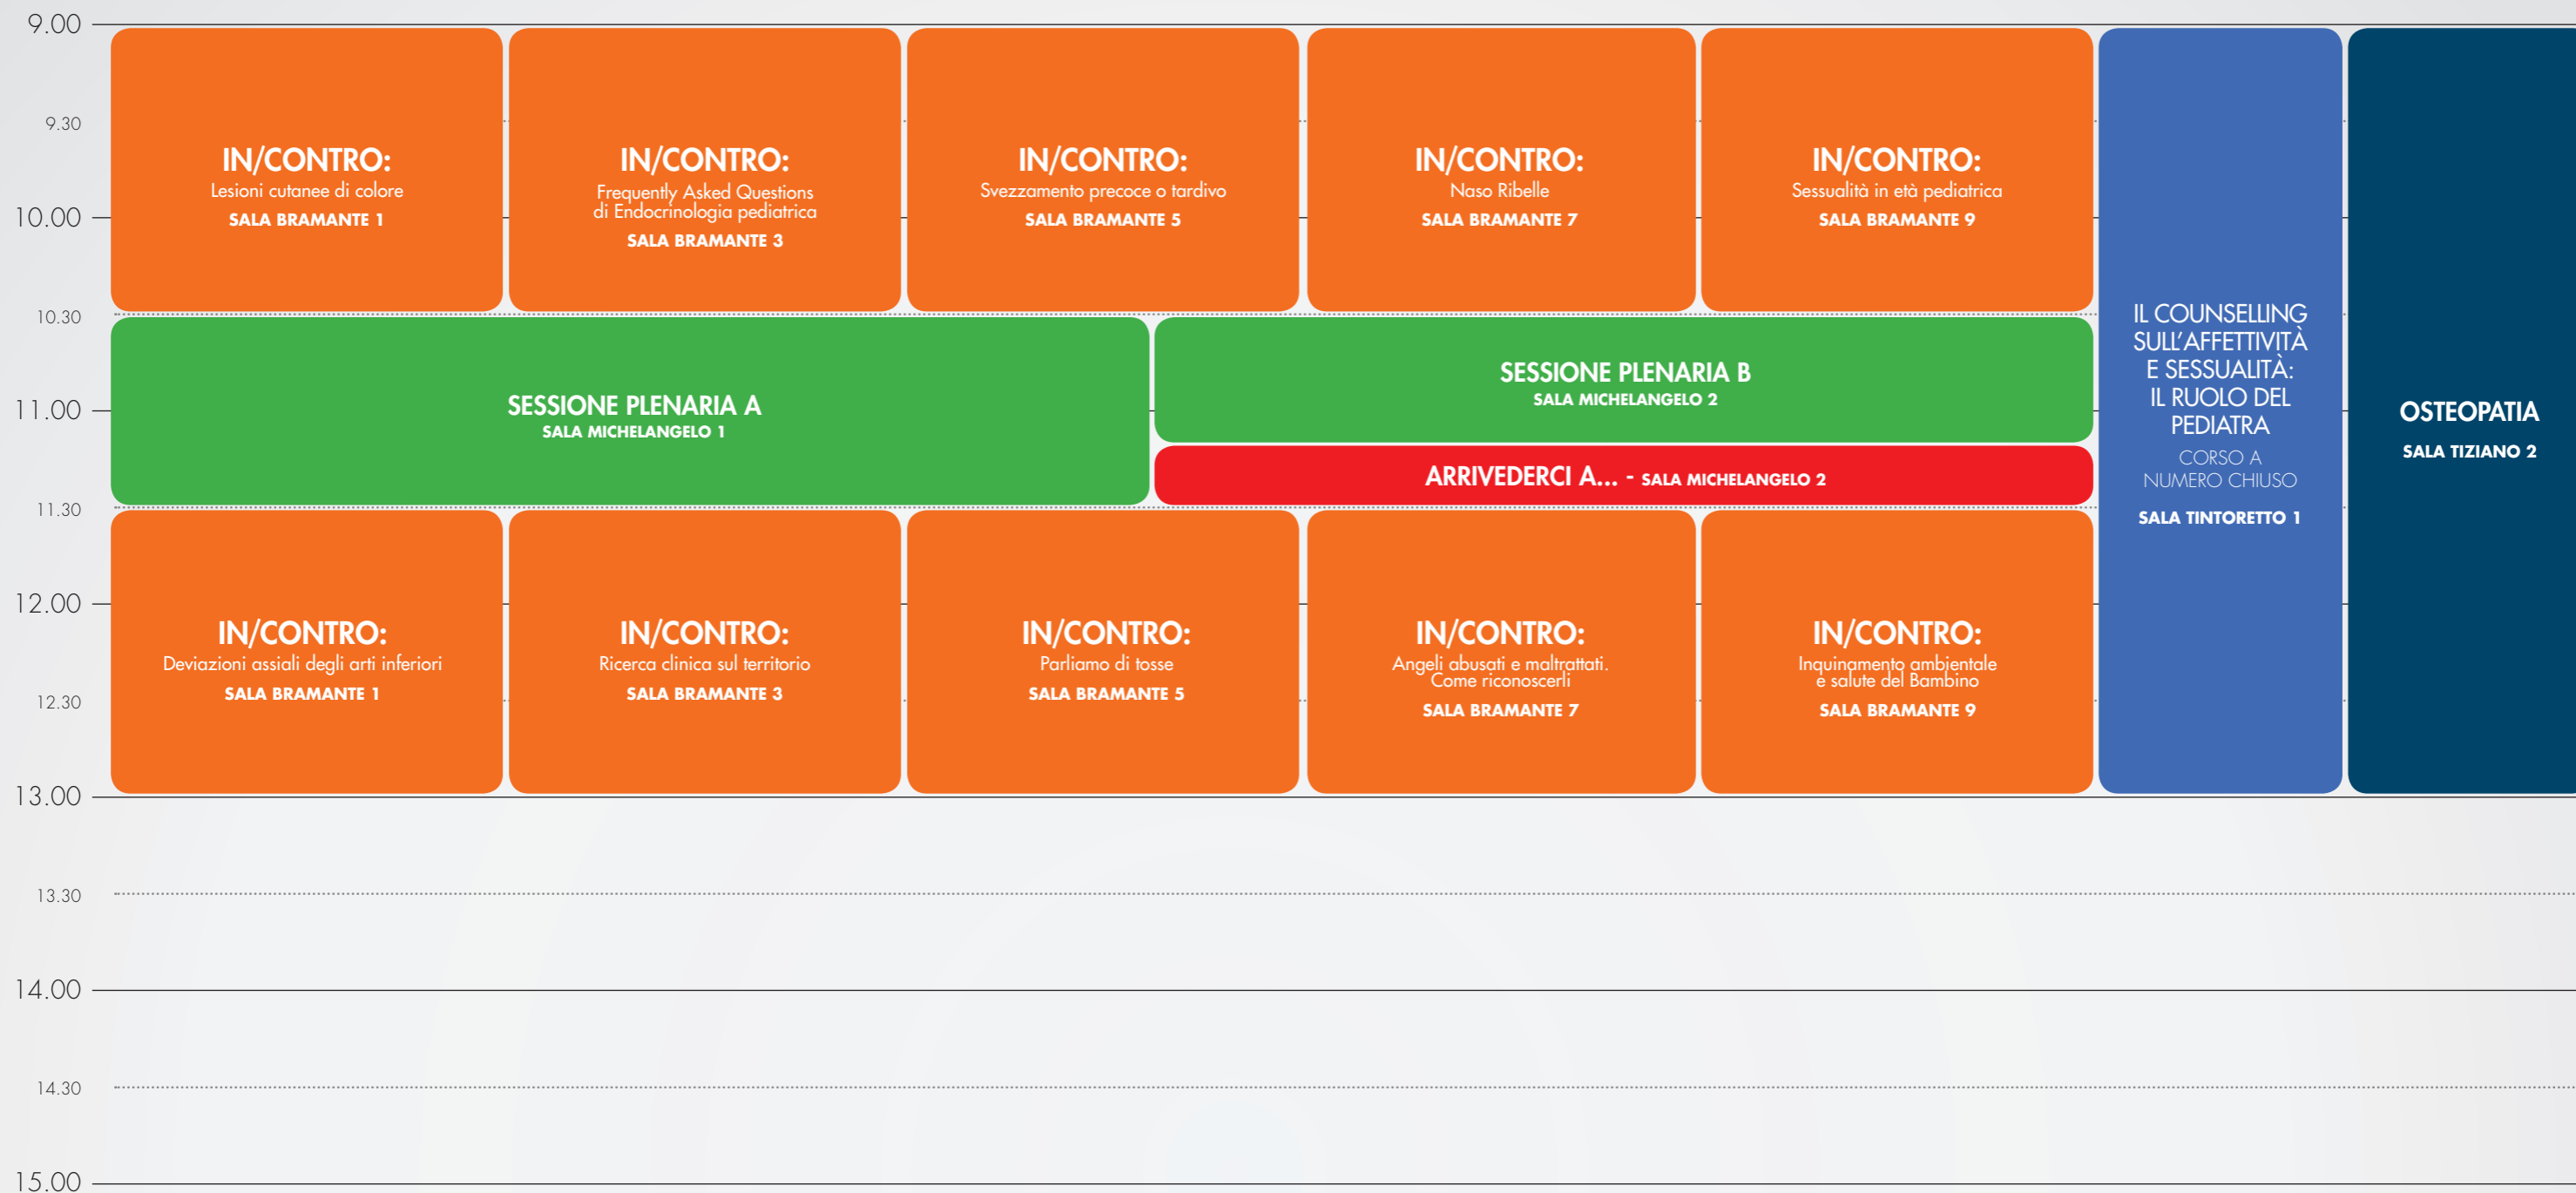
9.00

9.30

IN/CONTRO:
Lesioni cutanee di colore
SALA BRAMANTE 1

IN/CONTRO:
Frequently Asked Questions di Endocrinologia pediatrica
SALA BRAMANTE 3

IN/CONTRO:
Svezzamento precoce o tardivo
SALA BRAMANTE 5

IN/CONTRO:
Naso Ribelle
SALA BRAMANTE 7

IN/CONTRO:
Sessualità in età pediatrica
SALA BRAMANTE 9

10.00

10.30

IL COUNSELLING SULL'AFFETTIVITÀ E SESSUALITÀ: IL RUOLO DEL PEDIATRA
CORSO A NUMERO CHIUSO
SALA TINTORETTO 1

OSTEOPATIA
SALA TIZIANO 2

SESSIONE PLENARIA A
SALA MICHELANGELO 1

SESSIONE PLENARIA B
SALA MICHELANGELO 2

11.00

ARRIVEDERCI A... - SALA MICHELANGELO 2

11.30

12.00

IN/CONTRO:
Deviazioni assiali degli arti inferiori
SALA BRAMANTE 1

IN/CONTRO:
Ricerca clinica sul territorio
SALA BRAMANTE 3

IN/CONTRO:
Parliamo di tosse
SALA BRAMANTE 5

IN/CONTRO:
Angeli abusati e maltrattati. Come riconoscerli
SALA BRAMANTE 7

IN/CONTRO:
Inquinamento ambientale e salute del Bambino
SALA BRAMANTE 9

12.30

13.00

13.30

14.00

14.30

15.00